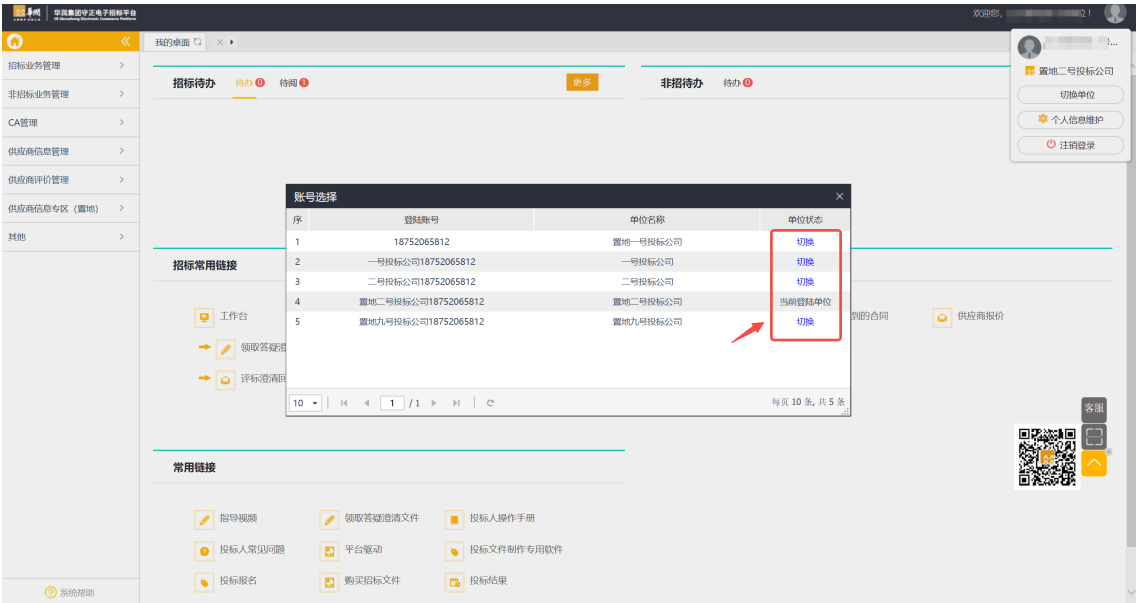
华润集团守正电子招标平台
CR Shouzheng Electronic Commerce Platform

欢迎您, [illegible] 位!

我的桌面

招标业务管理
非招标业务管理
CA管理
供应商信息管理
供应商评价管理
供应商信息专区(置地)
其他

招标待办 待办 0 待阅 1 更多
非招待办 待办 0

置地二号投标公司
切换单位
个人信息维护
注销登录

账号选择

| 序 | 登陆账号 | 单位名称 | 单位状态 |
|---|---|---|---|
| 1 | 18752065812 | 置地一号投标公司 | 切换 |
| 2 | 一号投标公司18752065812 | 一号投标公司 | 切换 |
| 3 | 二号投标公司18752065812 | 二号投标公司 | 切换 |
| 4 | 置地二号投标公司18752065812 | 置地二号投标公司 | 当前登陆单位 |
| 5 | 置地九号投标公司18752065812 | 置地九号投标公司 | 切换 |

10 1 / 1
每页 10 条, 共 5 条

招标常用链接
工作台
领取答疑澄
评标澄清回
到的合同
供应商报价

客服

常用链接
指导视频
领取答疑澄清文件
投标人操作手册
投标人常见问题
平台驱动
投标文件制作专用软件
投标报名
购买招标文件
投标结果

系统帮助